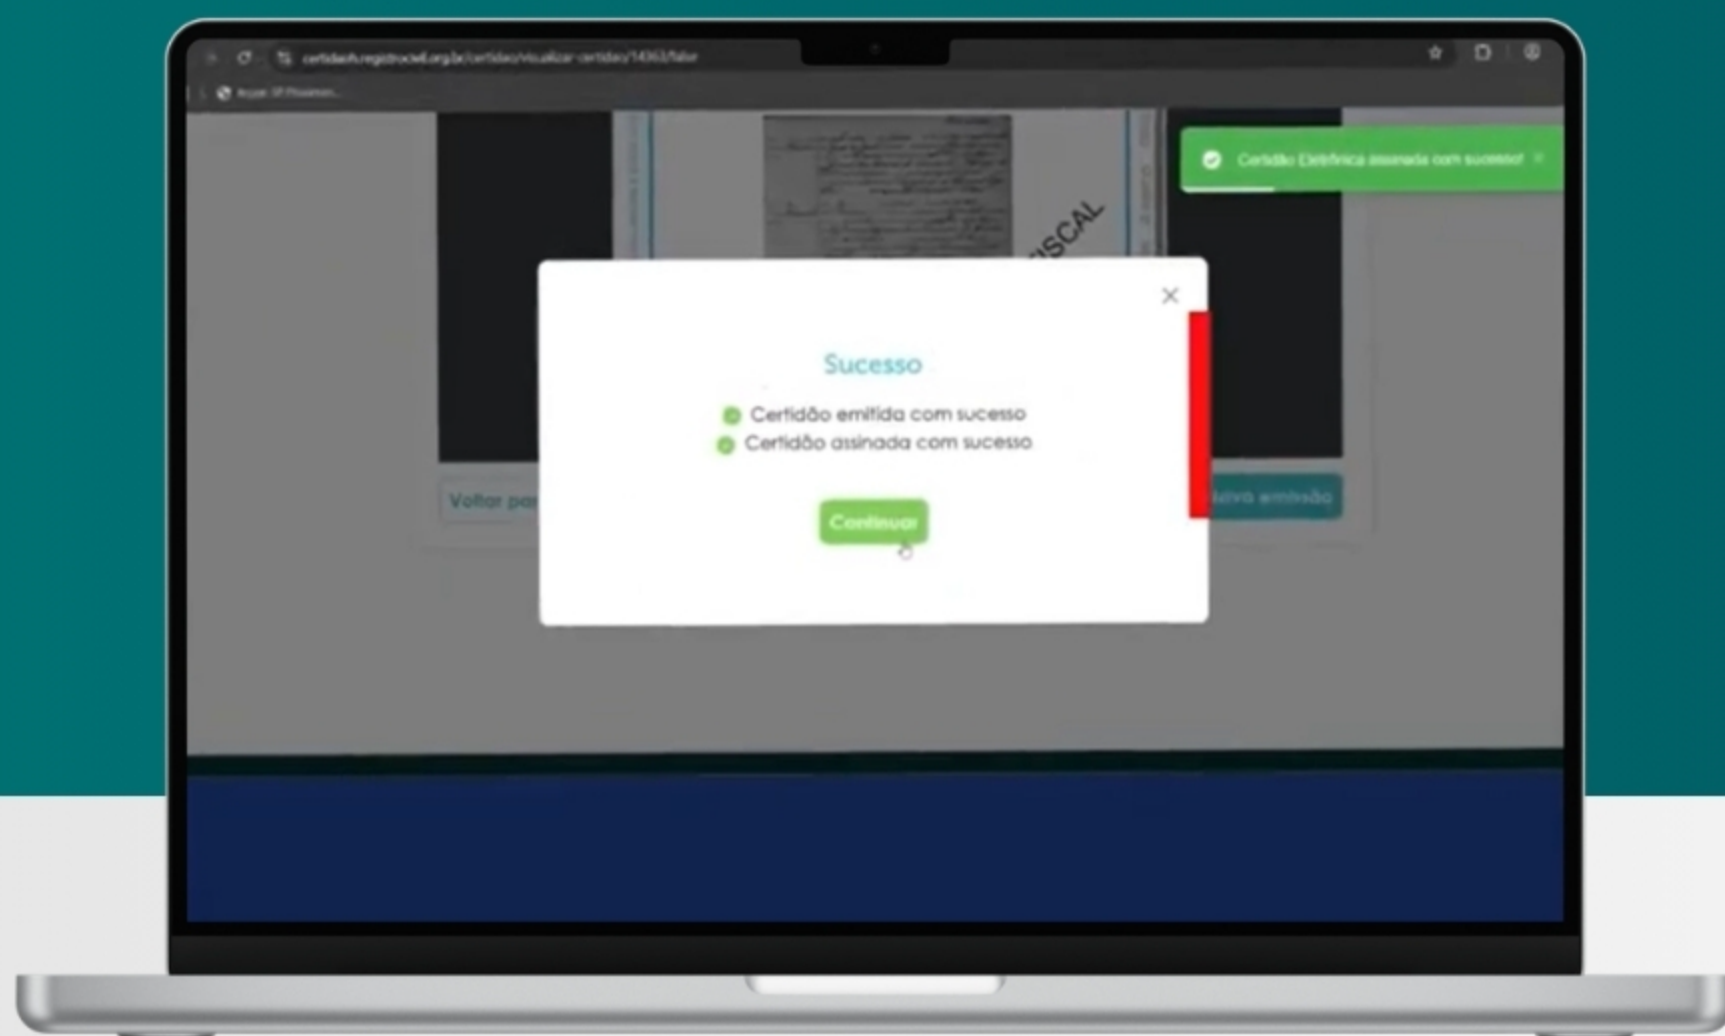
certidaoh.registrocivil.org.br/certidao/visualizar-certidao/14363/falar

Certidão Eletrônica assinada com sucesso!

ISCAL

Sucesso

Certidão emitida com sucesso
Certidão assinada com sucesso

Continuar

Voltar pa

ova emissão